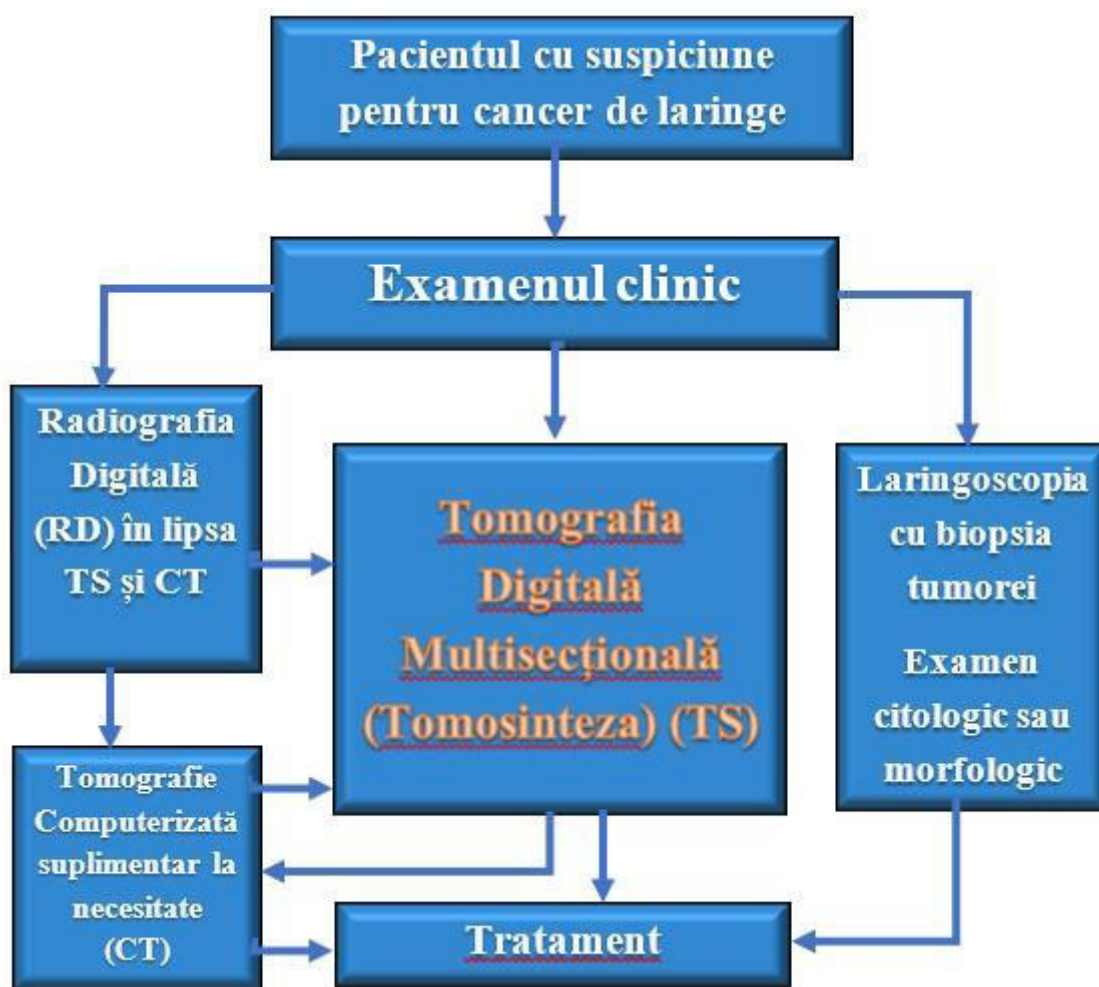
Pacientul cu suspiciune pentru cancer de laringe

Examenul clinic

Radiografia Digitală (RD) în lipsa TS și CT

Tomografia Digitală Multisecțională (Tomosinteza) (TS)

Laringoscopia cu biopsia tumorei

Examen citologic sau morfologic

Tomografie Computerizată suplimentar la necesitate (CT)

Tratament